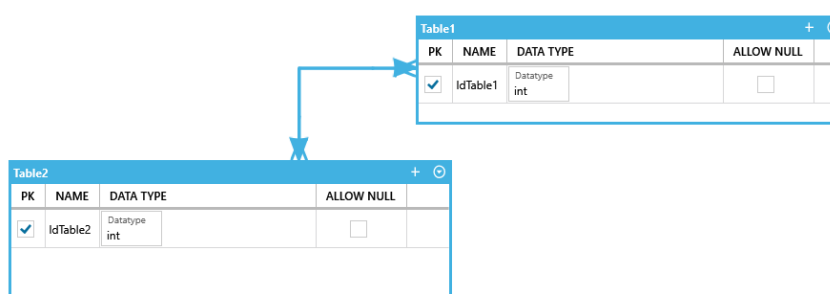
Table1 +

| PK | NAME | DATA TYPE | ALLOW NULL |
|---|---|---|---|
| ✓ | IdTable1 | Datatype int | |

Table2 + ⊙

| PK | NAME | DATA TYPE | ALLOW NULL |
|---|---|---|---|
| ✓ | IdTable2 | Datatype int | |